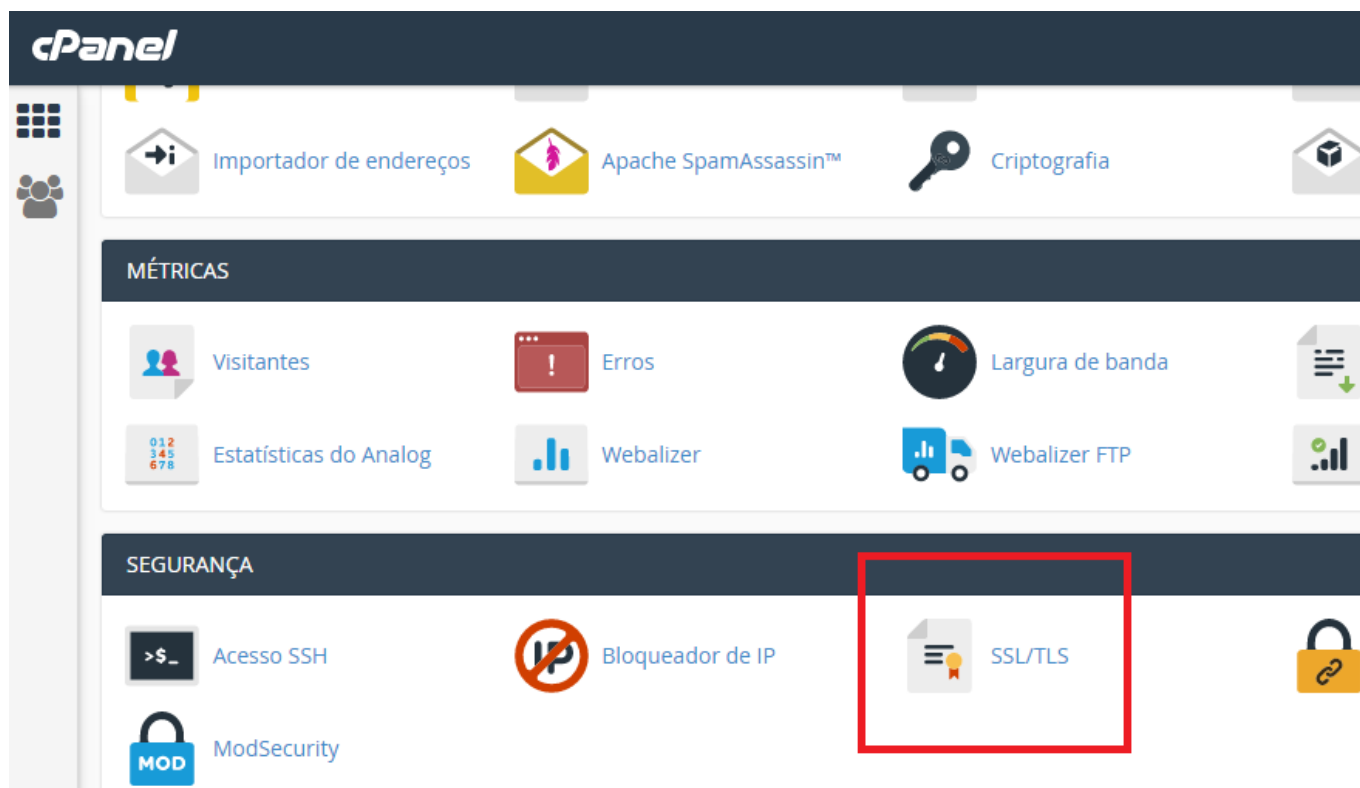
cPanel

Importador de endereços
Apache SpamAssassin™
Criptografia

MÉTRICAS

Visitantes
Erros
Largura de banda
Estatísticas do Analog
Webalizer
Webalizer FTP

SEGURANÇA

Acesso SSH
Bloqueador de IP
SSL/TLS
ModSecurity